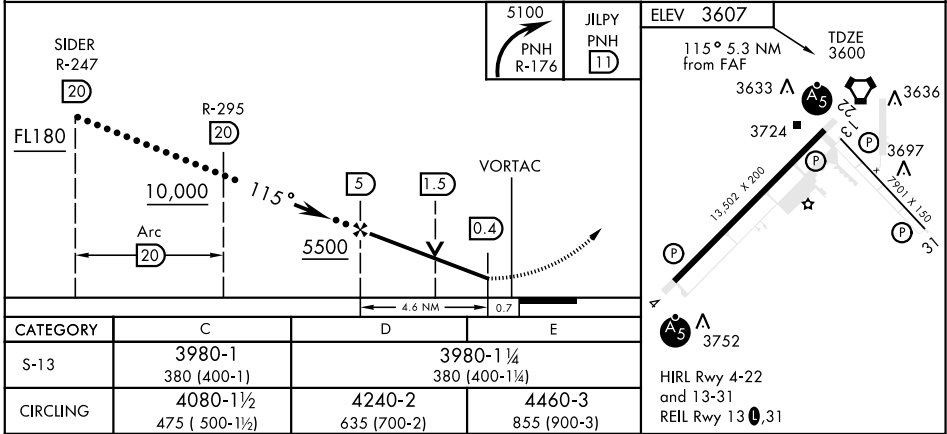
5100
PNH
R-176

JILPY
PNH
11

ELEV 3607

TDZE
3600

115° 5.3 NM
from FAF

SIDER
R-247
20

R-295
20

FL180

10,000

115°

Arc
20

5

1.5

VORTAC

0.4

5500

4.6 NM

0.7

3633
A5

3636

22

13

3724

3697

13,502 X 200

7901 X 150

31

4

A5
3752

| CATEGORY | C | D | E |
|---|---|---|---|
| S-13 | 3980-1<br>380 (400-1) | 3980-1¼<br>380 (400-1¼) | |
| CIRCLING | 4080-1½<br>475 ( 500-1½) | 4240-2<br>635 (700-2) | 4460-3<br>855 (900-3) |

HIRL Rwy 4-22
and 13-31
REIL Rwy 13 ,31